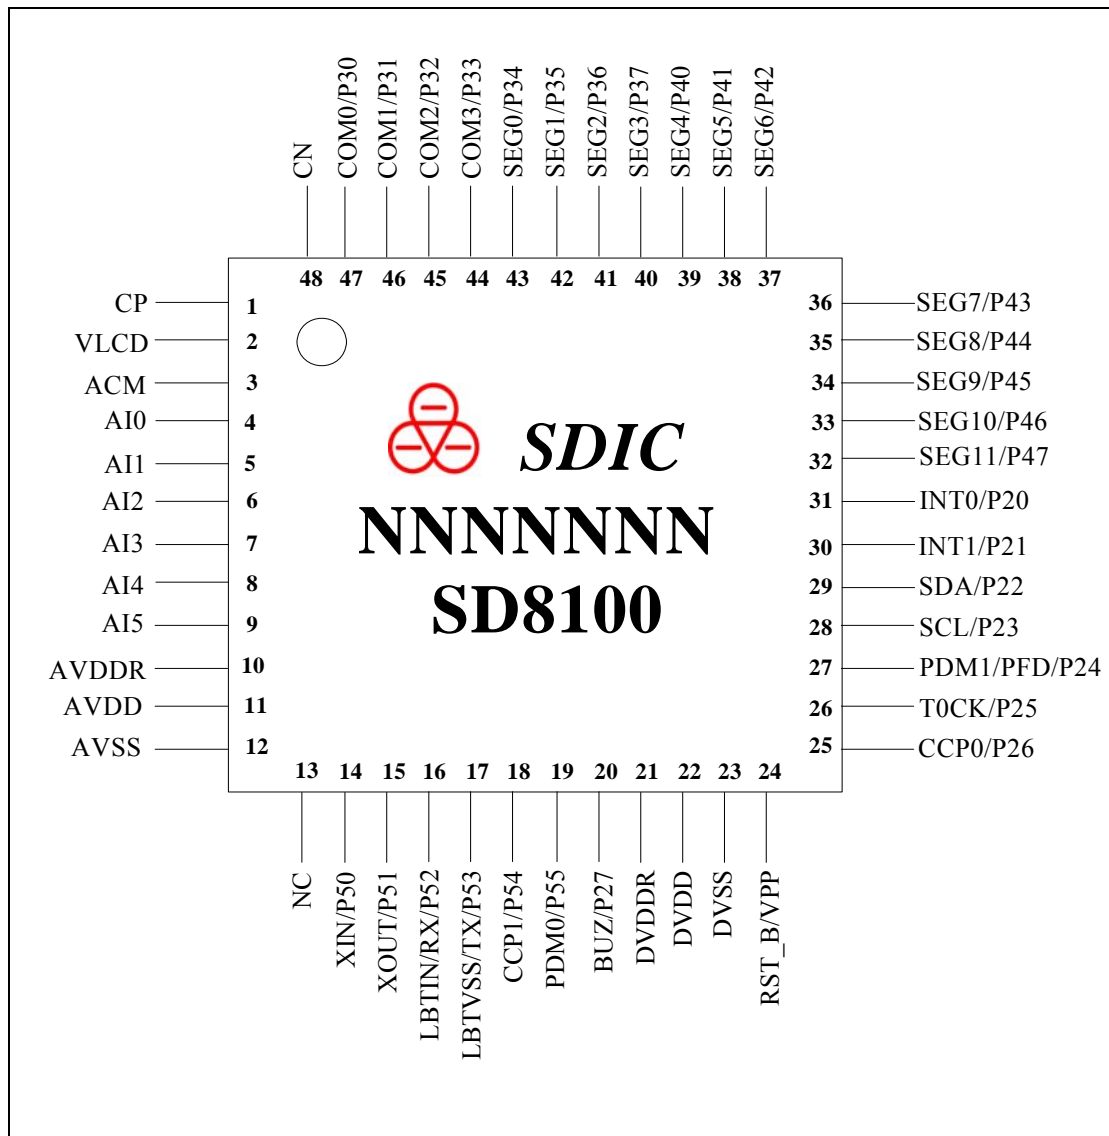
CN COM0/P30 COM1/P31 COM2/P32 COM3/P33 SEG0/P34 SEG1/P35 SEG2/P36 SEG3/P37 SEG4/P40 SEG5/P41 SEG6/P42

48 47 46 45 44 43 42 41 40 39 38 37

CP 1
VLCD 2
ACM 3
AI0 4
AI1 5
AI2 6
AI3 7
AI4 8
AI5 9
AVDDR 10
AVDD 11
AVSS 12

36 SEG7/P43
35 SEG8/P44
34 SEG9/P45
33 SEG10/P46
32 SEG11/P47
31 INT0/P20
30 INT1/P21
29 SDA/P22
28 SCL/P23
27 PDM1/PFD/P24
26 T0CK/P25
25 CCP0/P26

SDIC
NNNNNNN
SD8100

13 14 15 16 17 18 19 20 21 22 23 24

NC XIN/P50 XOUT/P51 LBTIN/RX/P52 LBTVSS/TX/P53 CCP1/P54 PDM0/P55 BUZ/P27 DVDDR DVDD DVSS RST_B/VPP